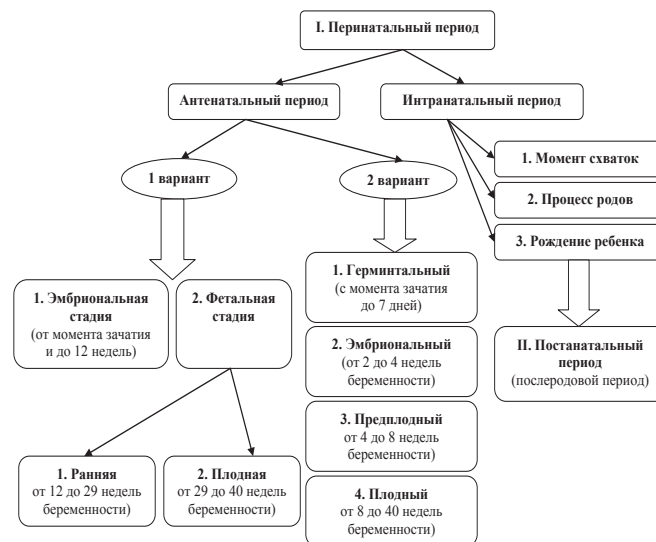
I. Перинатальный период

Антенатальный период

Интранатальный период

1 вариант

2 вариант

1. Момент схваток

2. Процесс родов

3. Рождение ребенка

1. Эмбриональная стадия (от момента зачатия и до 12 недель)

2. Фетальная стадия

1. Герминтальный (с момента зачатия до 7 дней)

2. Эмбриональный (от 2 до 4 недель беременности)

3. Предплодный от 4 до 8 недель беременности

4. Плодный от 8 до 40 недель беременности

II. Постанатальный период (послеродовой период)

1. Ранняя от 12 до 29 недель беременности)

2. Плодная от 29 до 40 недель беременности)